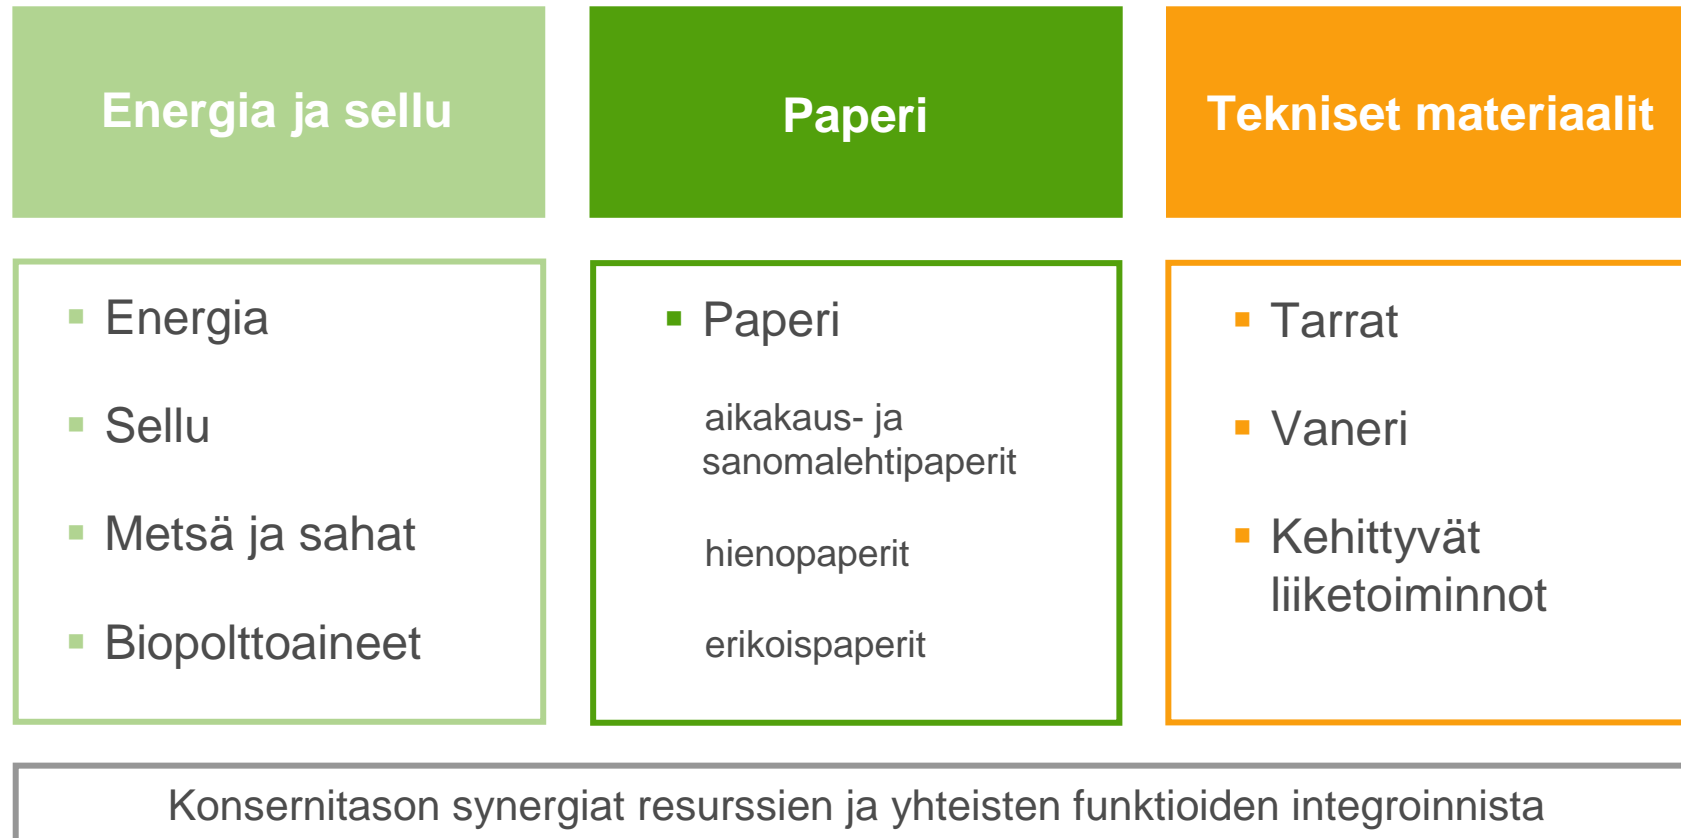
Energia ja sellu

▪ Energia

▪ Sellu

▪ Metsä ja sahat

▪ Biopolttoaineet

Paperi

▪ Paperi

aikakaus- ja sanomalehtipaperit

hienopaperit

erikoispaperit

Tekniset materiaalit

▪ Tarrat

▪ Vaneri

▪ Kehittyvät liiketoiminnot

Konsernitason synergiat resurssien ja yhteisten funktioiden integroinnista